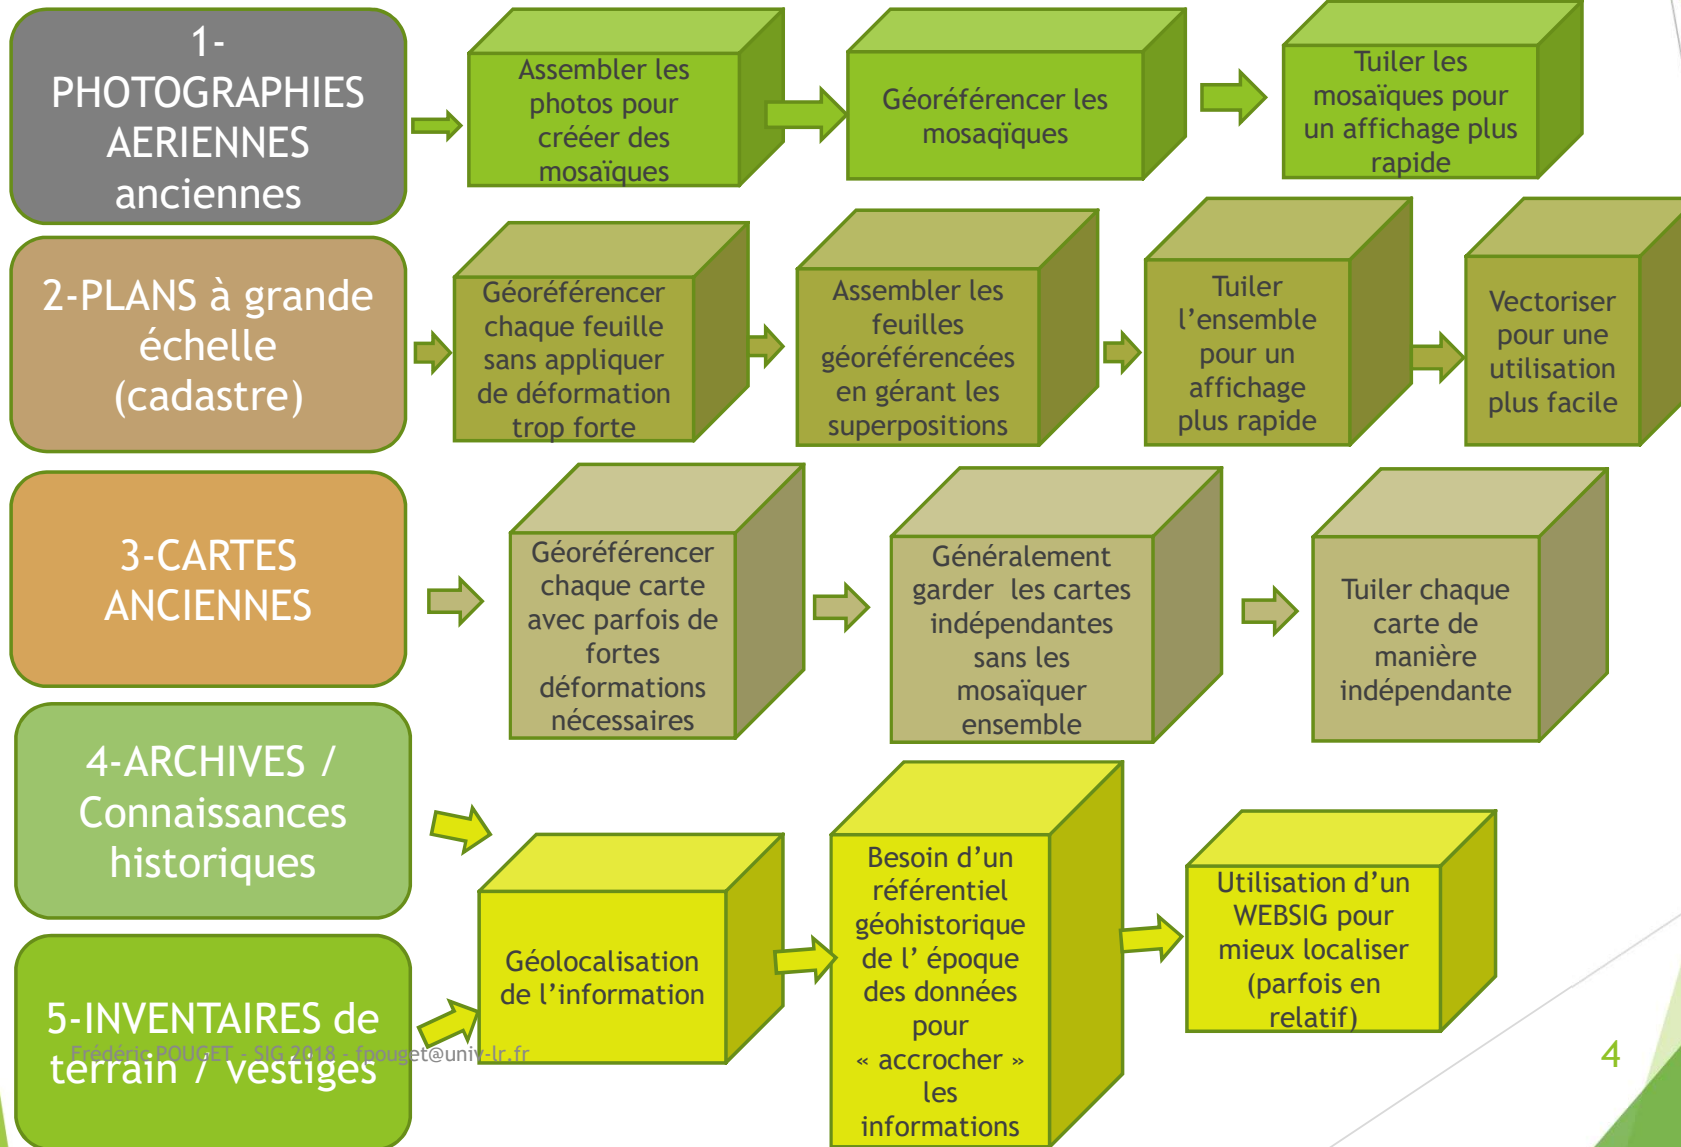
1-PHOTOGRAPHIES AERIENNES anciennes

Assembler les photos pour crééer des mosaïques

Géoréférencer les mosaqïques

Tuiler les mosaïques pour un affichage plus rapide

2-PLANS à grande échelle (cadastre)

Géoréférencer chaque feuille sans appliquer de déformation trop forte

Assembler les feuilles géoréférencées en gérant les superpositions

Tuiler l'ensemble pour un affichage plus rapide

Vectoriser pour une utilisation plus facile

3-CARTES ANCIENNES

Géoréférencer chaque carte avec parfois de fortes déformations nécessaires

Généralement garder les cartes indépendantes sans les mosaïquer ensemble

Tuiler chaque carte de manière indépendante

4-ARCHIVES / Connaissances historiques

5-INVENTAIRES de terrain / vestiges

Géolocalisation de l'information

Besoin d'un référentiel géohistorique de l' époque des données pour « accrocher » les informations

Utilisation d'un WEBSIG pour mieux localiser (parfois en relatif)

Frédéric POUGET - SIG 2018 - fpouget@univ-lr.fr

4